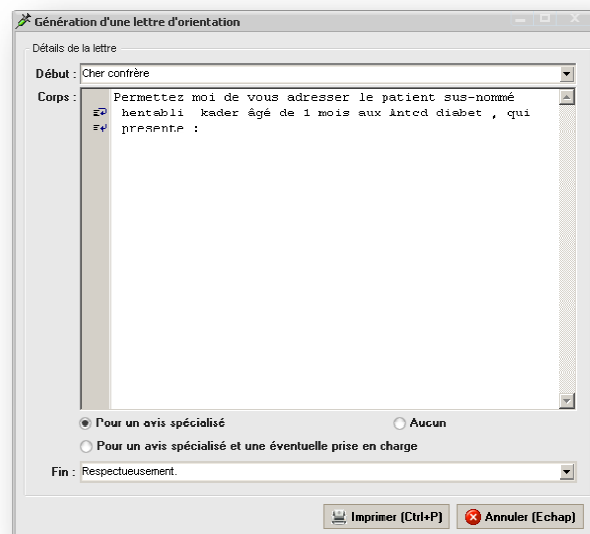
Génération d'une lettre d'orientation

Détails de la lettre

Début : Cher confrère

Corps : Permettez moi de vous adresser le patient sus-nommé hentabli kader âgé de 1 mois aux Antcd diabet , qui presente :

Pour un avis spécialisé

Aucun

Pour un avis spécialisé et une éventuelle prise en charge

Fin : Respectueusement.

Imprimer (Ctrl+P)

Annuler (Echap)